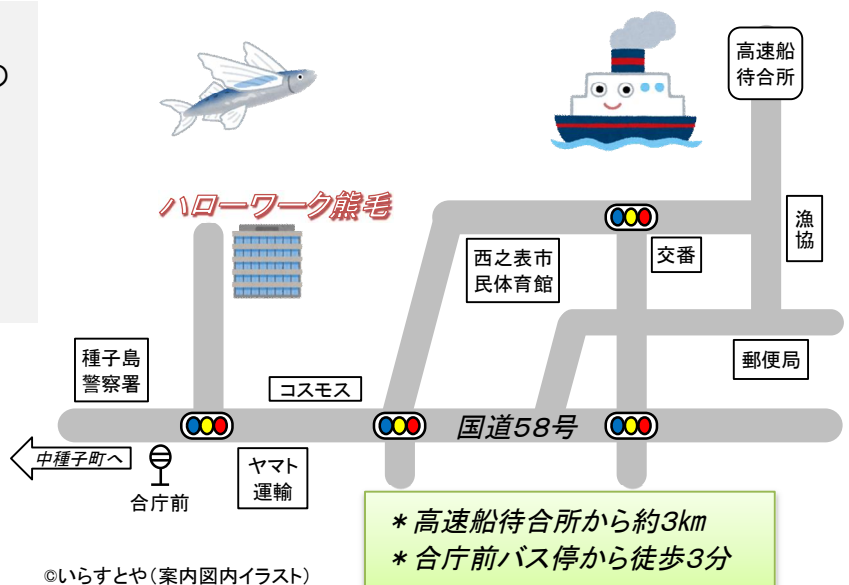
高速船待合所

ハローワーク熊毛

漁協

西之表市民体育館

交番

郵便局

種子島警察署

コスモス

国道58号

中種子町へ

合庁前

ヤマト運輸

＊高速船待合所から約3km
＊合庁前バス停から徒歩3分

©いらすとや（案内図内イラスト）